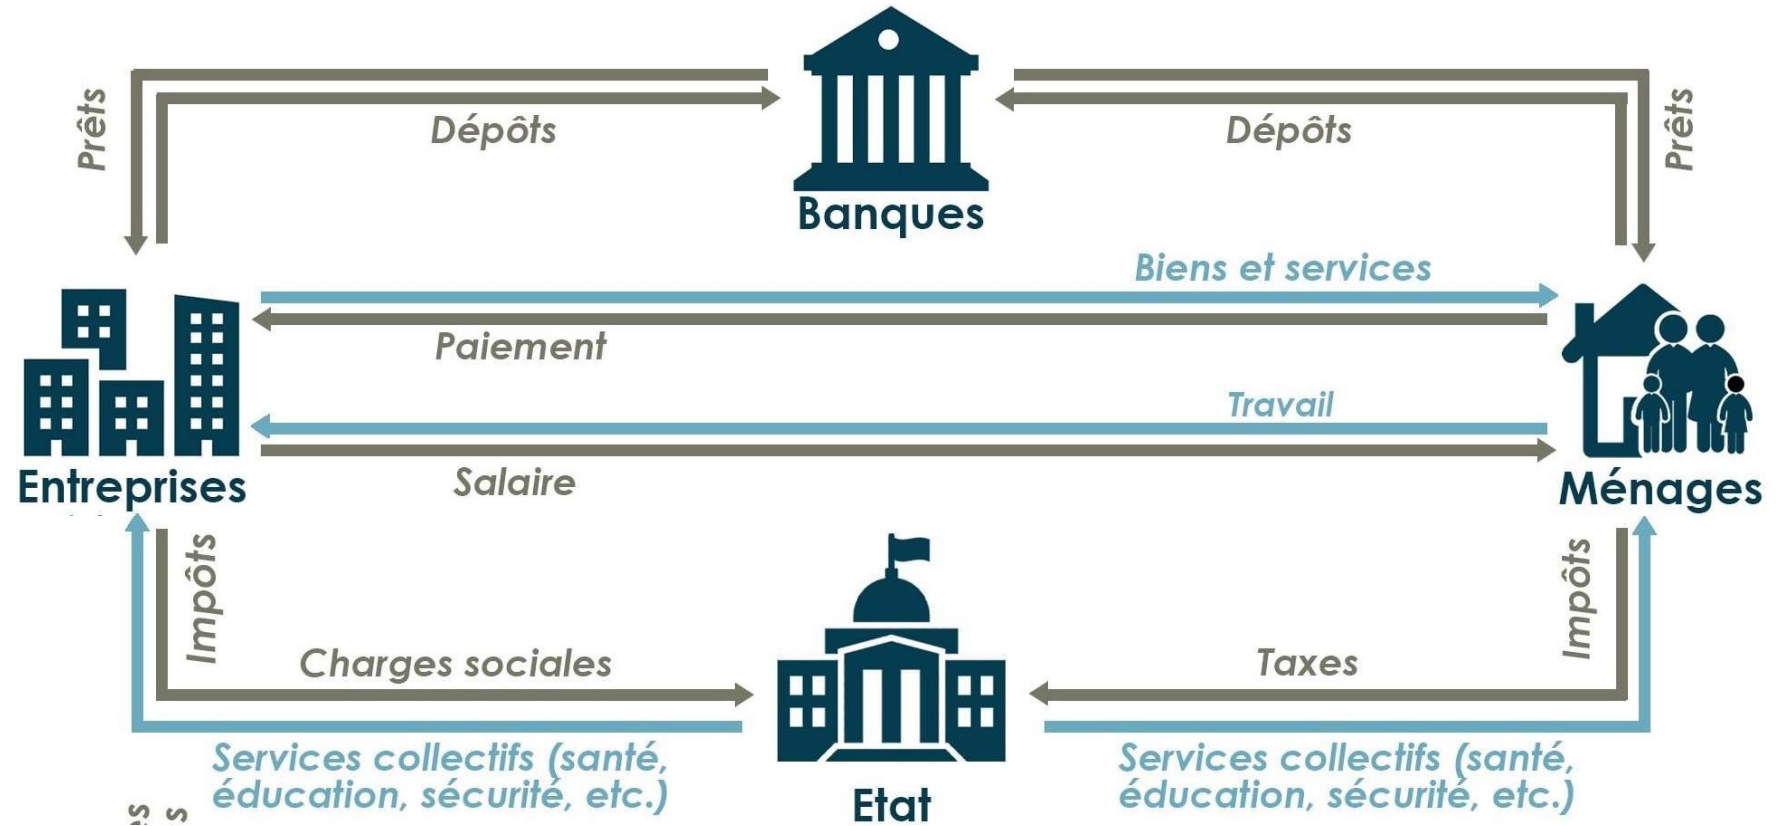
Prêts
Dépôts
Banques
Dépôts
Prêts

Biens et services
Paiement
Travail
Salaire
Entreprises
Ménages

Impôts
Charges sociales
Services collectifs (santé, éducation, sécurité, etc.)
Etat
Impôts
Taxes
Services collectifs (santé, éducation, sécurité, etc.)
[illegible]